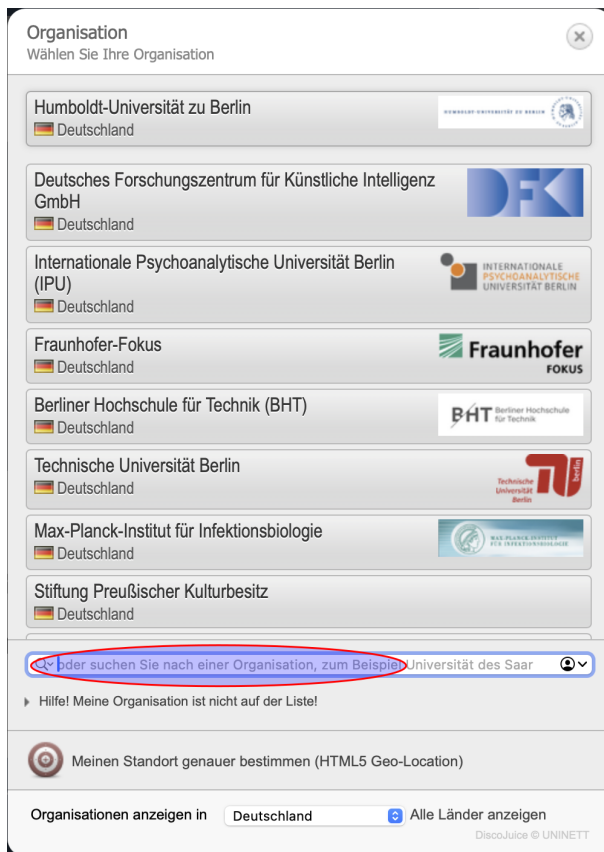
Organisation
Wählen Sie Ihre Organisation

Humboldt-Universität zu Berlin
Deutschland

HUMBOLDT-UNIVERSITÄT ZU BERLIN

Deutsches Forschungszentrum für Künstliche Intelligenz GmbH
Deutschland

DFKI

Internationale Psychoanalytische Universität Berlin (IPU)
Deutschland

INTERNATIONALE PSYCHOANALYTISCHE UNIVERSITÄT BERLIN

Fraunhofer-Fokus
Deutschland

Fraunhofer FOKUS

Berliner Hochschule für Technik (BHT)
Deutschland

BHT Berliner Hochschule für Technik

Technische Universität Berlin
Deutschland

Technische Universität Berlin

Max-Planck-Institut für Infektionsbiologie
Deutschland

MAX-PLANCK-INSTITUT FÜR INFEKTIONSBIOLOGIE

Stiftung Preußischer Kulturbesitz
Deutschland

oder suchen Sie nach einer Organisation, zum Beispiel Universität des Saar

Hilfe! Meine Organisation ist nicht auf der Liste!

Meinen Standort genauer bestimmen (HTML5 Geo-Location)

Organisationen anzeigen in Deutschland Alle Länder anzeigen

DiscoJuice © UNINETT